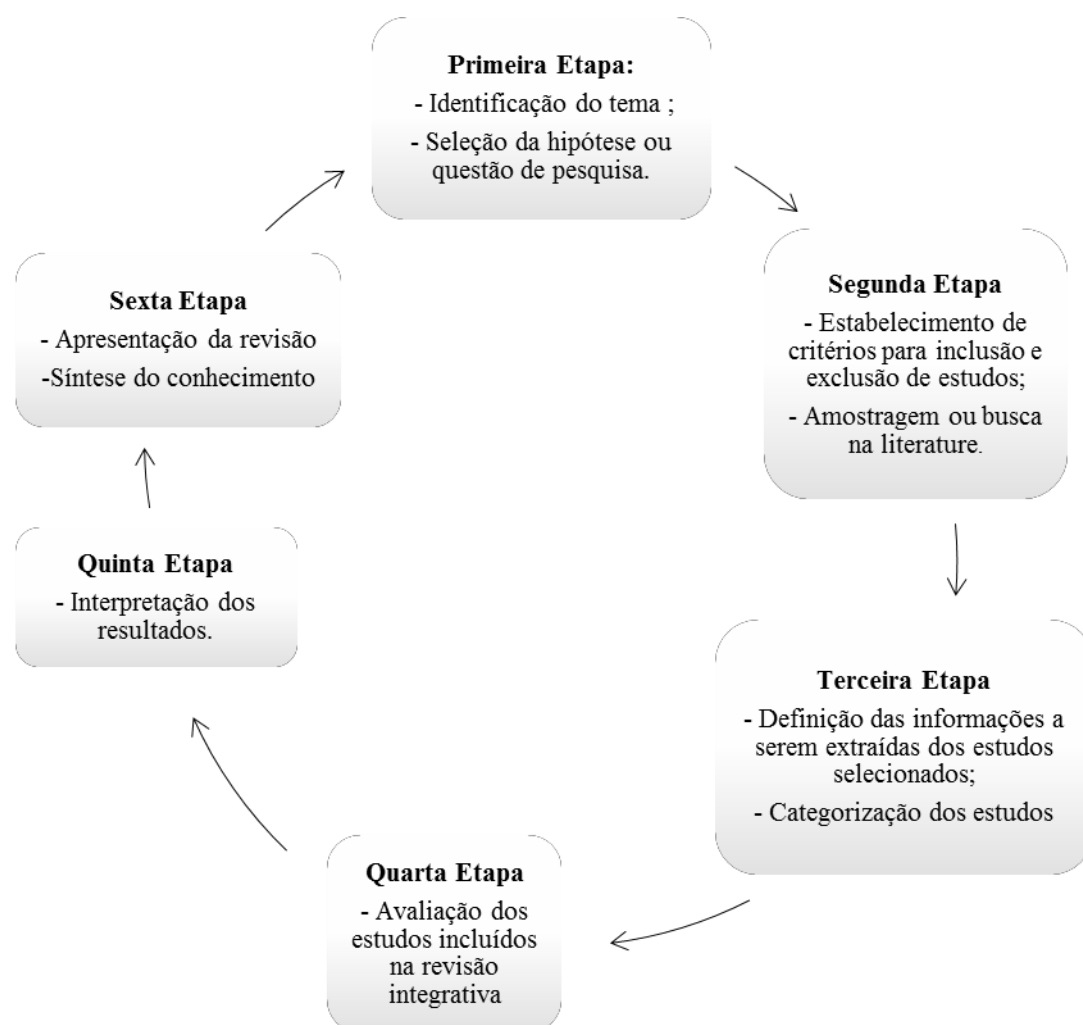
**Primeira Etapa:**
- Identificação do tema ;
- Seleção da hipótese ou questão de pesquisa.

**Segunda Etapa**
- Estabelecimento de critérios para inclusão e exclusão de estudos;
- Amostragem ou busca na literature.

**Terceira Etapa**
- Definição das informações a serem extraídas dos estudos selecionados;
- Categorização dos estudos

**Quarta Etapa**
- Avaliação dos estudos incluídos na revisão integrativa

**Quinta Etapa**
- Interpretação dos resultados.

**Sexta Etapa**
- Apresentação da revisão
-Síntese do conhecimento